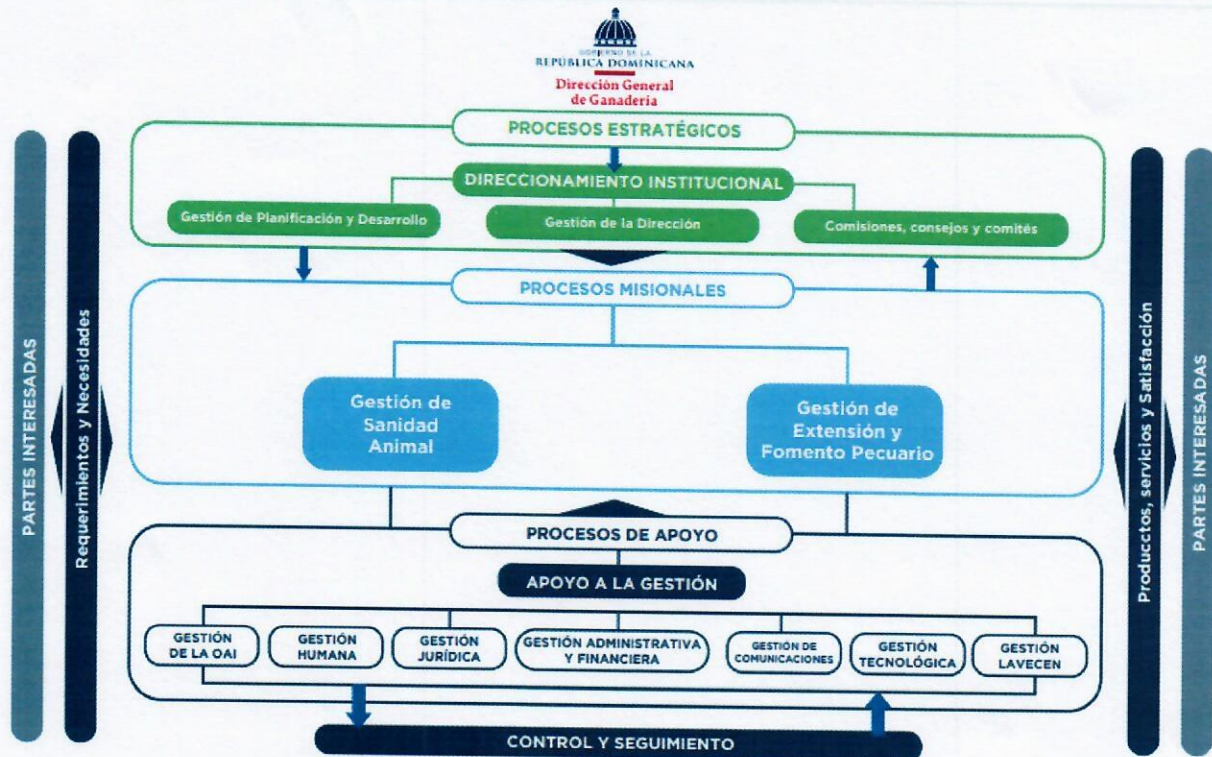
GOBIERNO DE LA
REPÚBLICA DOMINICANA
Dirección General
de Ganadería

PROCESOS ESTRATÉGICOS

DIRECCIONAMIENTO INSTITUCIONAL

Gestión de Planificación y Desarrollo

Gestión de la Dirección

Comisiones, consejos y comités

PROCESOS MISIONALES

Gestión de Sanidad Animal

Gestión de Extensión y Fomento Pecuario

PROCESOS DE APOYO

APOYO A LA GESTIÓN

GESTIÓN DE LA OAI

GESTIÓN HUMANA

GESTIÓN JURÍDICA

GESTIÓN ADMINISTRATIVA Y FINANCIERA

GESTIÓN DE COMUNICACIONES

GESTIÓN TECNOLÓGICA

GESTIÓN LAVECEN

CONTROL Y SEGUIMIENTO

PARTES INTERESADAS

Requerimientos y Necesidades

Producctos, servicios y Satisfacción

PARTES INTERESADAS